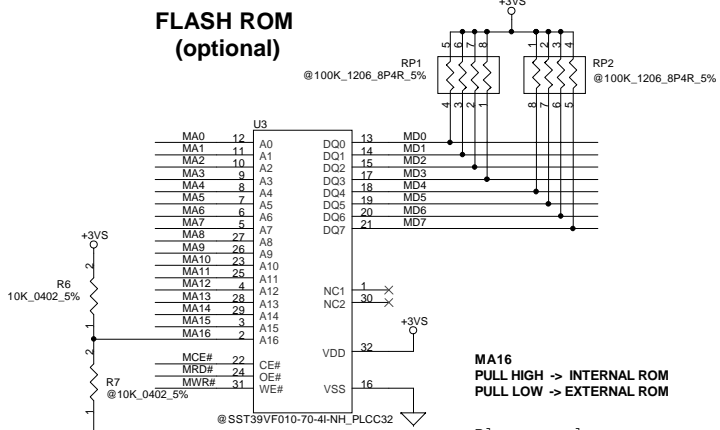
FLASH ROM
(optional)

+3VS

RP1
@100K_1206_8P4R_5%

5 6 7 8
4 3 2 1

1 2 3 4
8 7 6 5

RP2
@100K_1206_8P4R_5%

U3

| | | | | | |
|---|---|---|---|---|---|
| MA0 | 12 | A0 | DQ0 | 13 | MD0 |
| MA1 | 11 | A1 | DQ1 | 14 | MD1 |
| MA2 | 10 | A2 | DQ2 | 15 | MD2 |
| MA3 | 9 | A3 | DQ3 | 17 | MD3 |
| MA4 | 8 | A4 | DQ4 | 18 | MD4 |
| MA5 | 7 | A5 | DQ5 | 19 | MD5 |
| MA6 | 6 | A6 | DQ6 | 20 | MD6 |
| MA7 | 5 | A7 | DQ7 | 21 | MD7 |
| MA8 | 27 | A8 | | | |
| MA9 | 26 | A9 | | | |
| MA10 | 23 | A10 | | | |
| MA11 | 25 | A11 | NC1 | 1 | |
| MA12 | 4 | A12 | NC2 | 30 | |
| MA13 | 28 | A13 | | | |
| MA14 | 29 | A14 | | | |
| MA15 | 3 | A15 | | | |
| MA16 | 2 | A16 | VDD | 32 | +3VS |
| MCE# | 22 | CE# | | | |
| MRD# | 24 | OE# | | | |
| MWR# | 31 | WE# | VSS | 16 | |

+3VS
2
R6
10K_0402_5%
1
2
R7
@10K_0402_5%
1

@SST39VF010-70-4I-NH_PLCC32

MA16
PULL HIGH -> INTERNAL ROM
PULL LOW -> EXTERNAL ROM